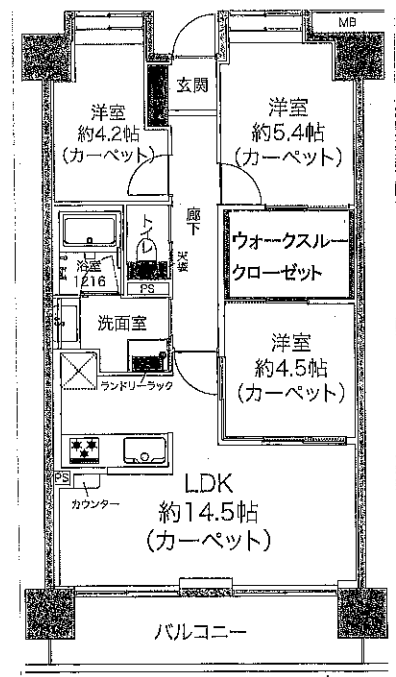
MB

洋室
約4.2帖
(カーペット)

玄関

洋室
約5.4帖
(カーペット)

廊下

トイレ

収納

ウォークスルークローゼット

浴室
1216

PS

洗面室

洋室
約4.5帖
(カーペット)

ランドリーラック

PS

カウンター

LDK
約14.5帖
(カーペット)

バルコニー